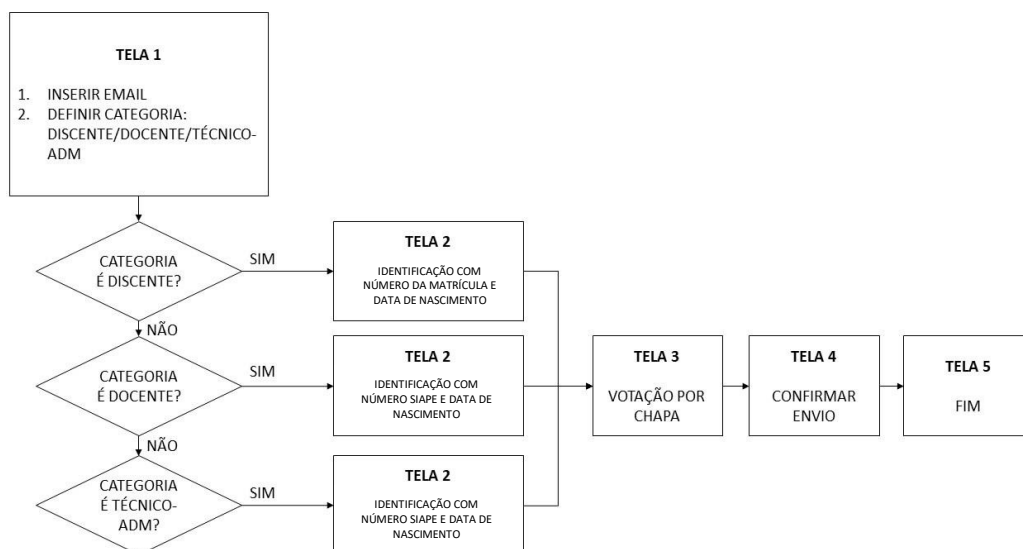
TELA 1

1. INSERIR EMAIL
2. DEFINIR CATEGORIA: DISCENTE/DOCENTE/TÉCNICO-ADM

CATEGORIA É DISCENTE?

SIM

TELA 2

IDENTIFICAÇÃO COM NÚMERO DA MATRÍCULA E DATA DE NASCIMENTO

NÃO

CATEGORIA É DOCENTE?

SIM

TELA 2

IDENTIFICAÇÃO COM NÚMERO SIAPE E DATA DE NASCIMENTO

NÃO

CATEGORIA É TÉCNICO-ADM?

SIM

TELA 2

IDENTIFICAÇÃO COM NÚMERO SIAPE E DATA DE NASCIMENTO

TELA 3

VOTAÇÃO POR CHAPA

TELA 4

CONFIRMAR ENVIO

TELA 5

FIM